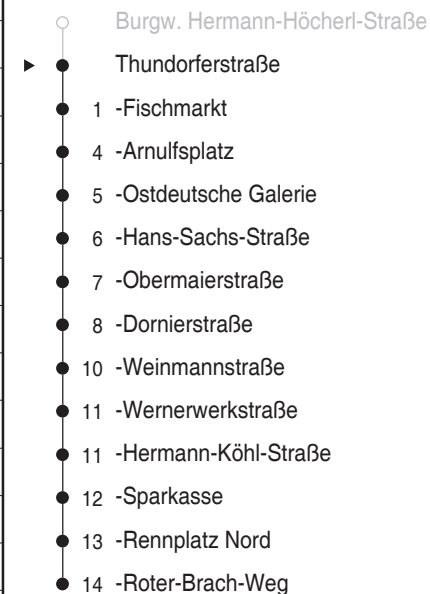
Burgw. Hermann-Höcherl-Straße

Thundorferstraße

1 -Fischmarkt

4 -Arnulfsplatz

5 -Ostdeutsche Galerie

6 -Hans-Sachs-Straße

7 -Obermaierstraße

8 -Dornierstraße

10 -Weinmannstraße

11 -Wernerwerkstraße

11 -Hermann-Köhl-Straße

12 -Sparkasse

13 -Rennplatz Nord

14 -Roter-Brach-Weg